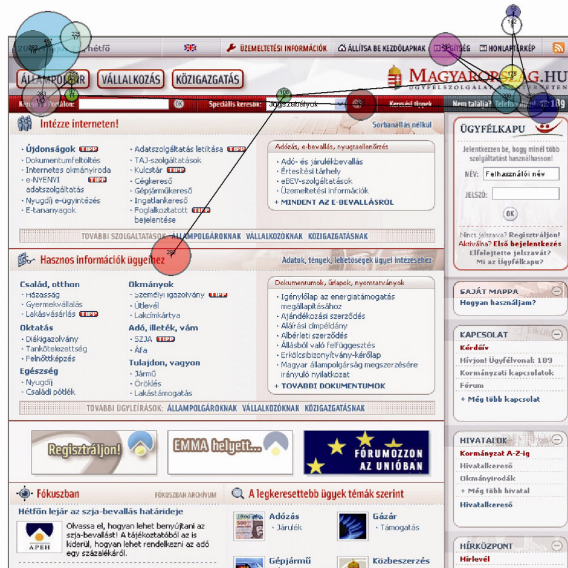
hető | ÜZEMELTETÉSI INFORMÁCIÓK | ÁLLÍTSA BE KEZDŐLAPNAK | SEGÍTSÉG | HONLAPTÉRKÉP

ÁLLAMPOLGÁR | VÁLLALKOZÁS | KÖZIGAZGATÁS

MAGYARORSZÁG.HU
ÜGYFÉLSZOLGÁLATI PORTÁL

Speciális keresés: | Keresési tippek | Nem találja?

Intézze interneten! | Sorbanállás nélkül

Újdonságok
Dokumentumfeltöltés
Internetes okmányiroda
e-NYENYI adatszolgáltatás
Nyugdíj e-ügyintézés
E-tananyagok

Adatszolgáltatás letiltása TIPP
TAJ-szolgáltatások
Kulcstár TIPP
Cégkereső
Gépjárműkereső
Ingatlankereső
Foglalkoztatott bejelentése TIPP

Adózás, e-bevallás, nyugtaellenőrzés
Adó- és járulékbevallás
Értesítési tárhely
eBEV-szolgáltatások
Üzemeltetési információk
MINDENT AZ E-BEVALLÁSRÓL

TOVÁBBI SZOLGÁLTATÁSOK: ÁLLAMPOLGÁROKNAK VÁLLALKOZÓKNAK KÖZIGAZGATÁSNAK

Hasznos információk ügyeihez | Adatok, tények, lehetőségek ügyei intézéséhez

Család, otthon
Házasság
Gyermekvállalás
Lakásvásárlás TIPP
Oktatás
Diákigazolvány
Tankötelezettség
Felnőttképzés
Egészség
Nyugdíj
Családi pótlék

Okmányok
Személyi igazolvány TIPP
Útlevél
Lakcímkártya
Adó, illeték, vám
SZJA TIPP
Áfa
Tulajdon, vagyon
Jármű
Öröklés
Lakástámogatás

Dokumentumok, űrlapok, nyomtatványok
Igénylőlap az energiatámogatás megállapításához
Ajándékozási szerződés
Aláírási címpéldány
Albérleti szerződés
Állásból való felmondás
Érdekképviseleti szerződés
Erkölcsi bizonyítvány-kérőlap
Magyar állampolgárság megszerzésére irányuló nyilatkozat
TOVÁBBI DOKUMENTUMOK

TOVÁBBI ÜGYLEÍRÁSOK: ÁLLAMPOLGÁROKNAK VÁLLALKOZÓKNAK KÖZIGAZGATÁSNAK

Regisztráljon! | EMMA helyett... | FÓRUMOZZON AZ UNIÓBAN

Fókuszban | FÓKUSZBAN ARCHÍVUM
Hétfőn lejár az szja-bevallás határideje
Olvassa el, hogyan lehet benyújtani az szja-bevallást! A tájékoztatóból az is kiderül, hogyan lehet rendelkezni az adó egy százalékáról.
APEH

A legkeresettebb ügyek témák szerint
Adózás
Járulék
Gázár
Támogatás
Gépjármű
Közbeszerzés

ÜGYFÉLKAPU
Jelentkezzen be, hogy minél több szolgáltatást használhasson!
NÉV: Felhasználói név
JELSZÓ:
OK
Még nincs regisztrálva? Regisztráljon!
Aktiválva? Első bejelentkezés
Elfelejtette jelszavát?
Mi az Ügyfélkapu?

SAJÁT MAPPA
Hogyan használjam?

KAPCSOLAT
Kérdés
Hívjon! Ügyfélvonal: 189
Kormányzati kapcsolatok
Fórum
Még több kapcsolat

HIVATALOK
Kormányzat A-Z-ig
Hivatalkereső
Okmányirodák
Még több hivatal
Hivatalkereső

HÍRKÖZPONT
Hírlevél